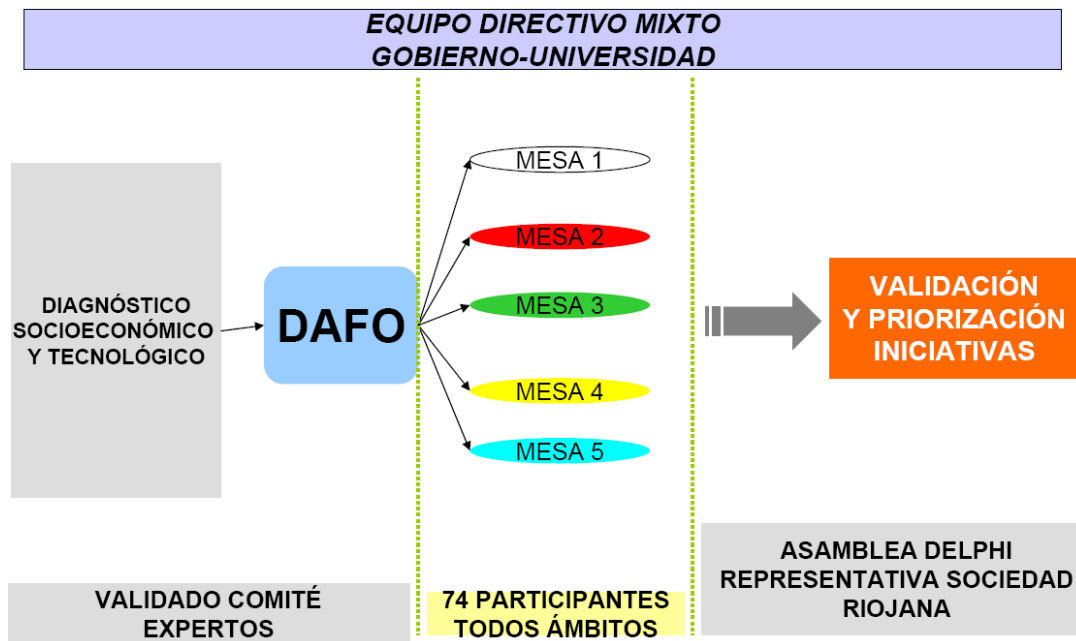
EQUIPO DIRECTIVO MIXTO
GOBIERNO-UNIVERSIDAD

DIAGNÓSTICO SOCIOECONÓMICO Y TECNOLÓGICO

DAFO

MESA 1
MESA 2
MESA 3
MESA 4
MESA 5

VALIDACIÓN Y PRIORIZACIÓN INICIATIVAS

VALIDADO COMITÉ EXPERTOS

74 PARTICIPANTES TODOS ÁMBITOS

ASAMBLEA DELPHI REPRESENTATIVA SOCIEDAD RIOJANA